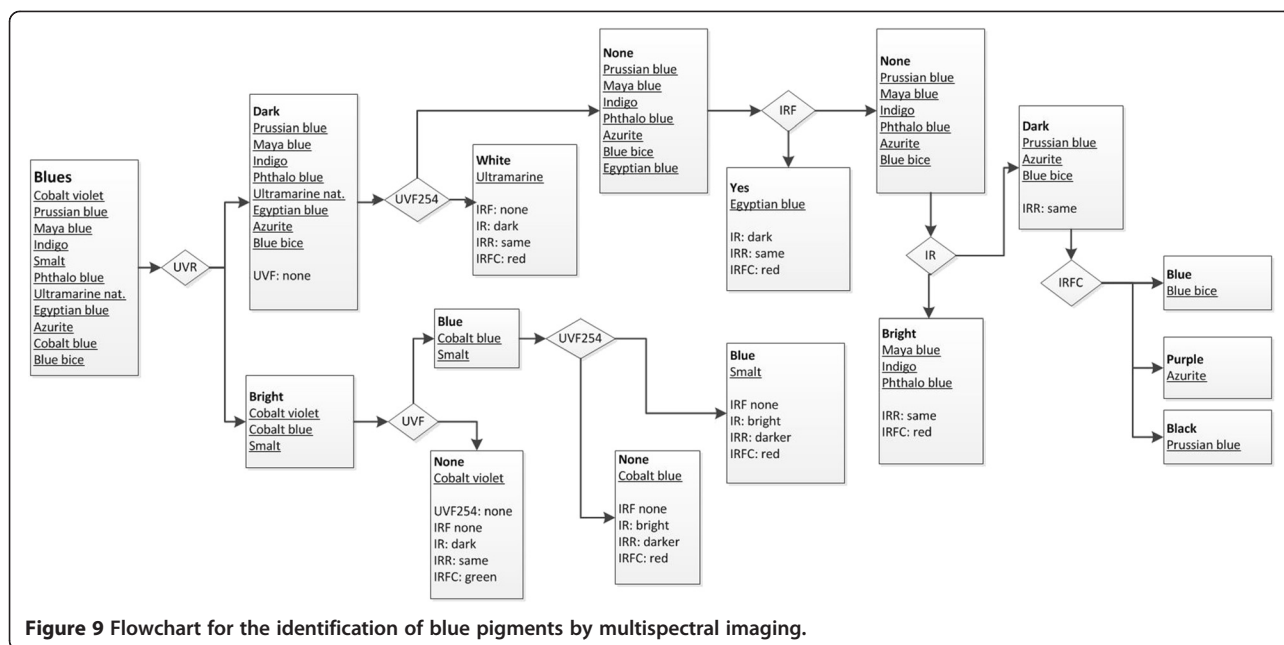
Blues
Cobalt violet
Prussian blue
Maya blue
Indigo
Smalt
Phthalo blue
Ultramarine nat.
Egyptian blue
Azurite
Cobalt blue
Blue bice

UVR

Dark
Prussian blue
Maya blue
Indigo
Phthalo blue
Ultramarine nat.
Egyptian blue
Azurite
Blue bice

UVF: none

UVF254

White
Ultramarine

IRF: none
IR: dark
IRR: same
IRFC: red

None
Prussian blue
Maya blue
Indigo
Phthalo blue
Azurite
Blue bice
Egyptian blue

IRF

Yes
Egyptian blue

IR: dark
IRR: same
IRFC: red

None
Prussian blue
Maya blue
Indigo
Phthalo blue
Azurite
Blue bice

IR

Bright
Maya blue
Indigo
Phthalo blue

IRR: same
IRFC: red

Dark
Prussian blue
Azurite
Blue bice

IRR: same

IRFC

Blue
Blue bice

Purple
Azurite

Black
Prussian blue

Bright
Cobalt violet
Cobalt blue
Smalt

UVF

Blue
Cobalt blue
Smalt

UVF254

Blue
Smalt

IRF none
IR: bright
IRR: darker
IRFC: red

None
Cobalt violet

UVF254: none
IRF none
IR: dark
IRR: same
IRFC: green

None
Cobalt blue

IRF none
IR: bright
IRR: darker
IRFC: red

Figure 9 Flowchart for the identification of blue pigments by multispectral imaging.